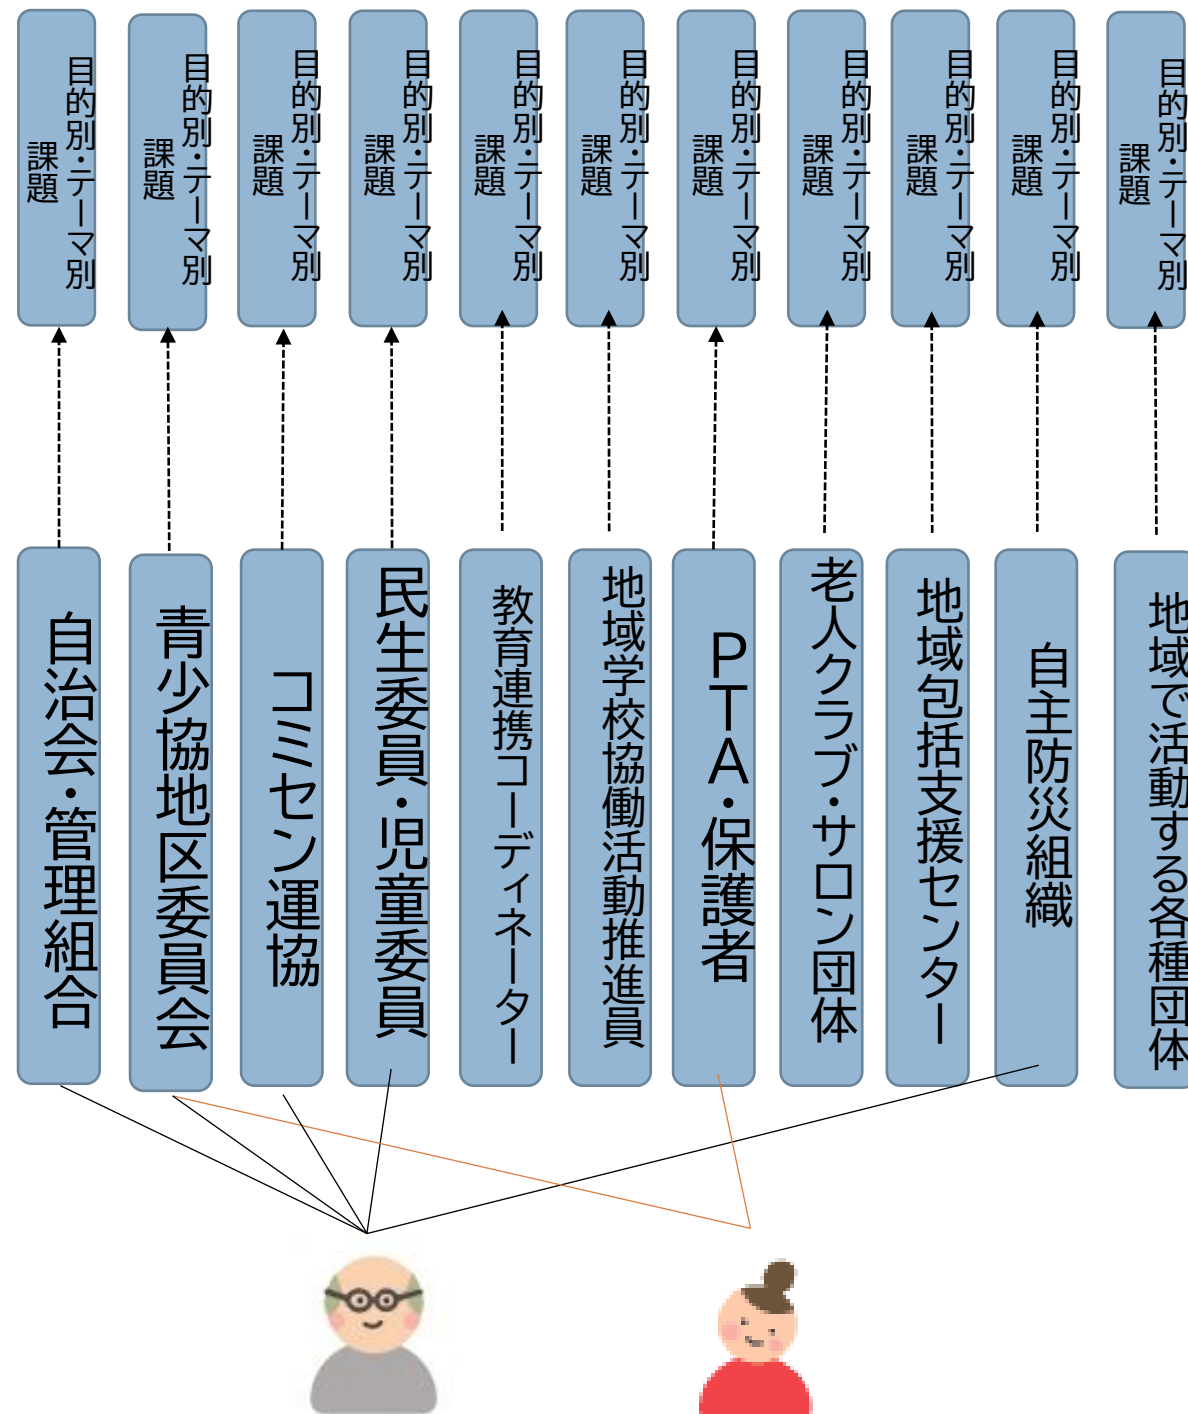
目的別・テーマ別課題

目的別・テーマ別課題

目的別・テーマ別課題

目的別・テーマ別課題

目的別・テーマ別課題

目的別・テーマ別課題

目的別・テーマ別課題

目的別・テーマ別課題

目的別・テーマ別課題

目的別・テーマ別課題

目的別・テーマ別課題

自治会・管理組合

青少協地区委員会

コミセン運協

民生委員・児童委員

教育連携コーディネーター

地域学校協働活動推進員

PTA・保護者

老人クラブ・サロン団体

地域包括支援センター

自主防災組織

地域で活動する各種団体